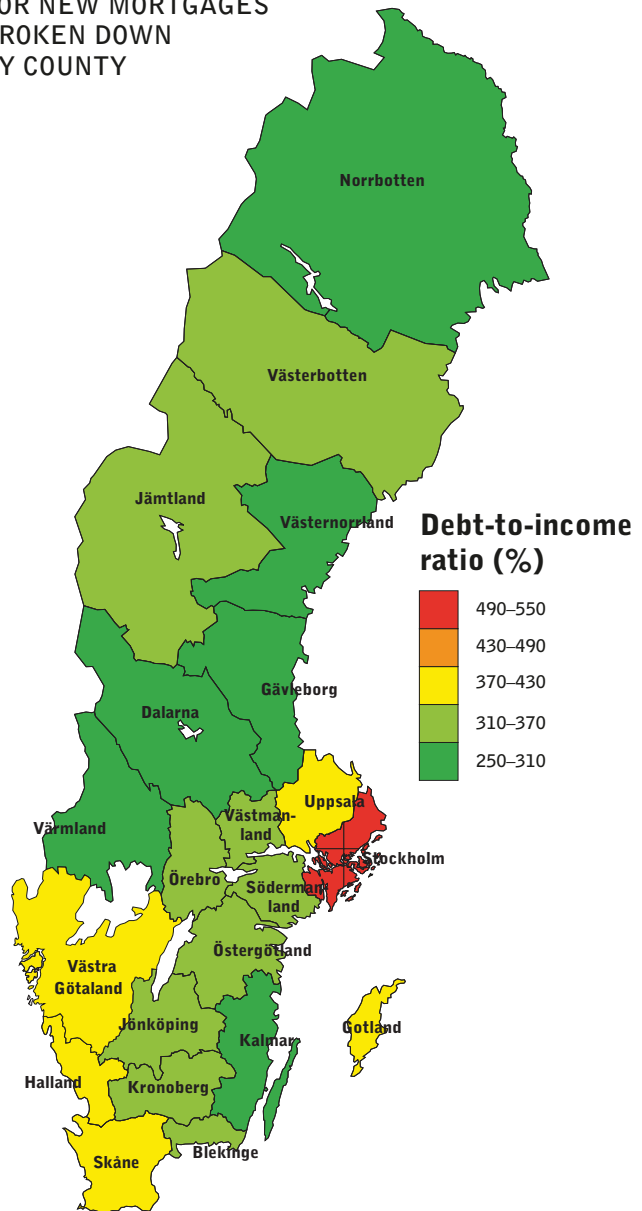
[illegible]OR NEW MORTGAGES
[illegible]ROKEN DOWN
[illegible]Y COUNTY

Norrbotten
Västerbotten
Jämtland
Västernorrland
Gävleborg
Dalarna
Värmland
Västmanland
Uppsala
Stockholm
Örebro
Södermanland
Östergötland
Västra Götaland
Jönköping
Kalmar
Gotland
Halland
Kronoberg
Skåne
Blekinge

Debt-to-income ratio (%)
490–550
430–490
370–430
310–370
250–310